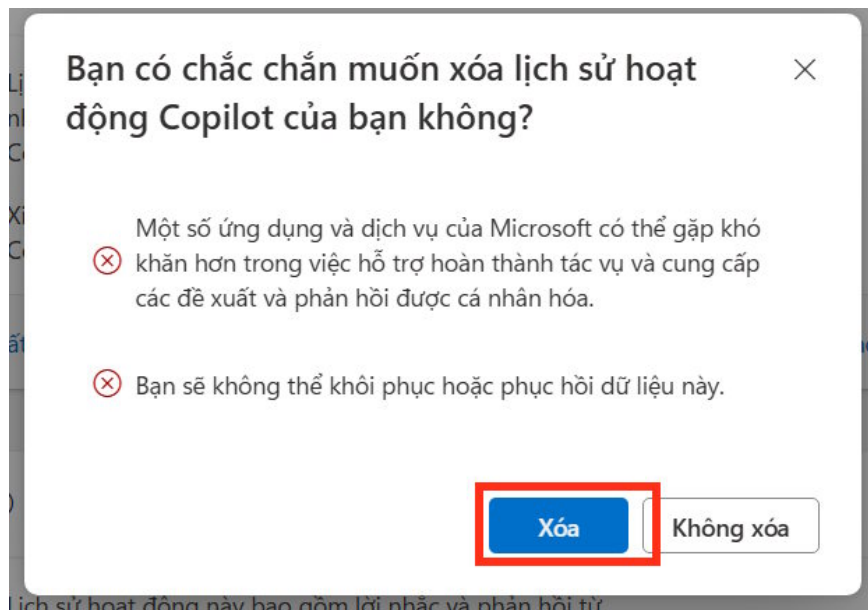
Bạn có chắc chắn muốn xóa lịch sử hoạt động Copilot của bạn không?

×

Một số ứng dụng và dịch vụ của Microsoft có thể gặp khó khăn hơn trong việc hỗ trợ hoàn thành tác vụ và cung cấp các đề xuất và phản hồi được cá nhân hóa.

Bạn sẽ không thể khôi phục hoặc phục hồi dữ liệu này.

Xóa

Không xóa

Lịch sử hoạt động này bao gồm lời nhắc và phản hồi từ